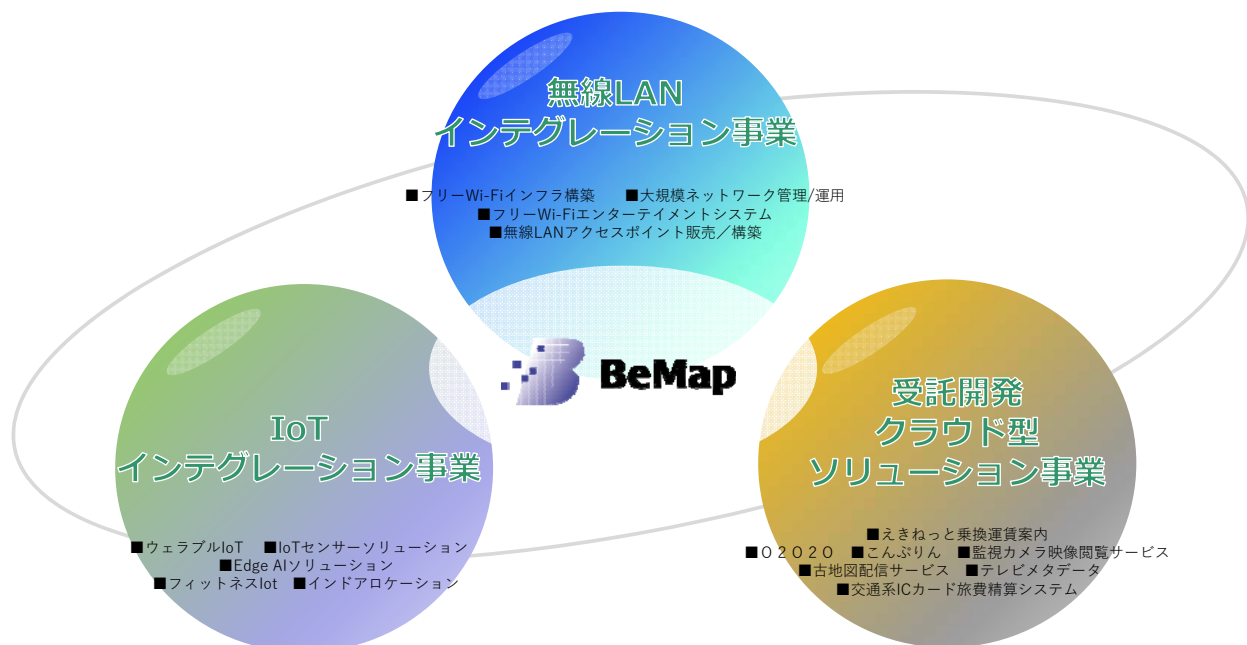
無線LAN
インテグレーション事業

■フリーWi-Fiインフラ構築　■大規模ネットワーク管理/運用
■フリーWi-Fiエンターテイメントシステム
■無線LANアクセスポイント販売／構築

BeMap

IoT
インテグレーション事業

■ウェラブルIoT　■IoTセンサーソリューション
■Edge AIソリューション
■フィットネスIot　■インドアロケーション

受託開発
クラウド型
ソリューション事業

■えきねっと乗換運賃案内
■Ｏ２０２０　■こんぷりん　■監視カメラ映像閲覧サービス
■古地図配信サービス　■テレビメタデータ
■交通系ICカード旅費精算システム